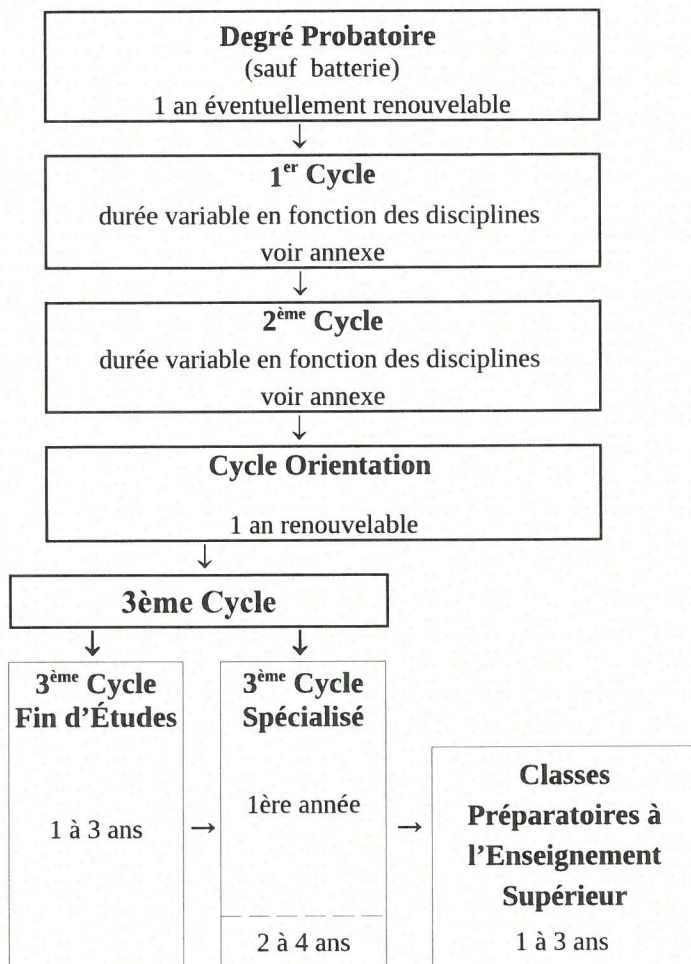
**Degré Probatoire**
(sauf batterie)
1 an éventuellement renouvelable

**1$^{er}$ Cycle**
durée variable en fonction des disciplines
voir annexe

**2$^{ème}$ Cycle**
durée variable en fonction des disciplines
voir annexe

**Cycle Orientation**
1 an renouvelable

**3ème Cycle**

**3$^{ème}$ Cycle Fin d'Études**
1 à 3 ans

**3$^{ème}$ Cycle Spécialisé**
1ère année
2 à 4 ans

**Classes Préparatoires à l'Enseignement Supérieur**
1 à 3 ans